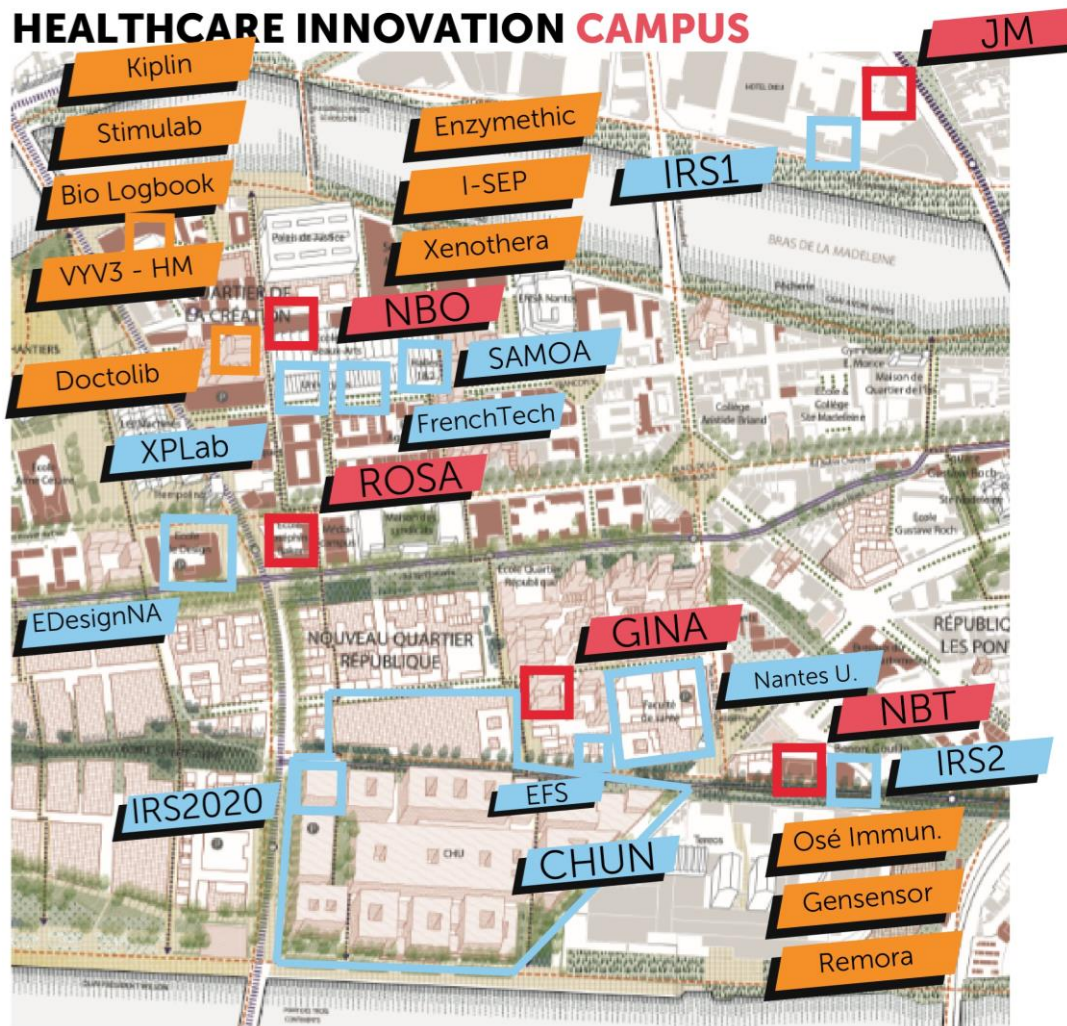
HEALTHCARE INNOVATION CAMPUS

JM

Kiplin

Stimulab

Bio Logbook

VYV3 - HM

Enzymethic

I-SEP

Xenothera

IRS1

BRAS DE LA MADELEINE

QUARTIER DE LA CRÉATION

NBO

SAMOA

Doctolib

FrenchTech

XPLab

Collège Aristide Briand

Collège Ste Madeleine

ROSA

Ecole Gustave Roch

EDesignNA

NOUVEAU QUARTIER RÉPUBLIQUE

RÉPUBLIC LES PONTS

GINA

Nantes U.

Faculté de Santé

NBT

IRS2

IRS2020

EFS

CHU

CHUN

Osé Immun.

Gensensor

Remora